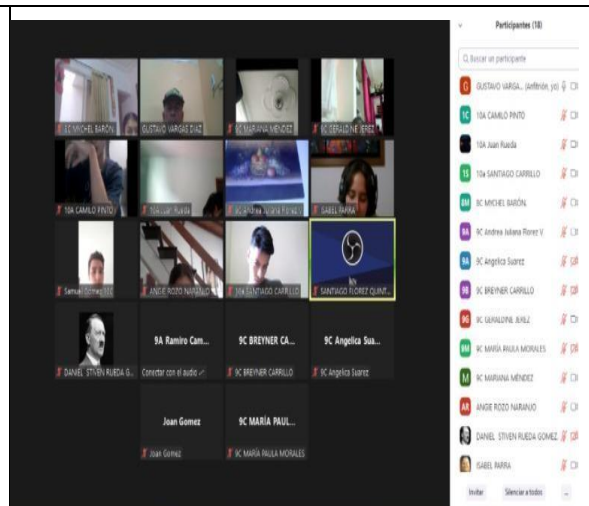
9C MICHEL BARÓN
GUSTAVO VARGAS DIAZ
9C MARIANA MENDEZ
9C GERALDINE JEREZ
10A CAMILO PINTO
10A Juan Rueda
9C Andrea Juliana Florez V
ISABEL PARRA
Samuel Gomez 10C
ANGIE ROZO NARANJO
10A SANTIAGO CARRILLO
SANTIAGO FLOREZ QUINT...
DANIEL STIVEN RUEDA G...
9A Ramiro Cam...
Conectar con el audio
9C BREYNER CA...
9C BREYNER CARRILLO
9C Angelica Sua...
9C Angelica Suarez
Joan Gomez
Joan Gomez
9C MARÍA PAUL...
9C MARÍA PAULA MORALES

Participantes (18)
Buscar un participante
GUSTAVO VARGA... (Anfitrión, yo)
10A CAMILO PINTO
10A Juan Rueda
10A SANTIAGO CARRILLO
9C MICHEL BARÓN
9C Andrea Juliana Florez V
9C Angelica Suarez
9C BREYNER CARRILLO
9C GERALDINE JEREZ
9C MARÍA PAULA MORALES
9C MARIANA MENDEZ
ANGIE ROZO NARANJO
DANIEL STIVEN RUEDA GOMEZ
ISABEL PARRA
Invitar
Silenciar a todos
...